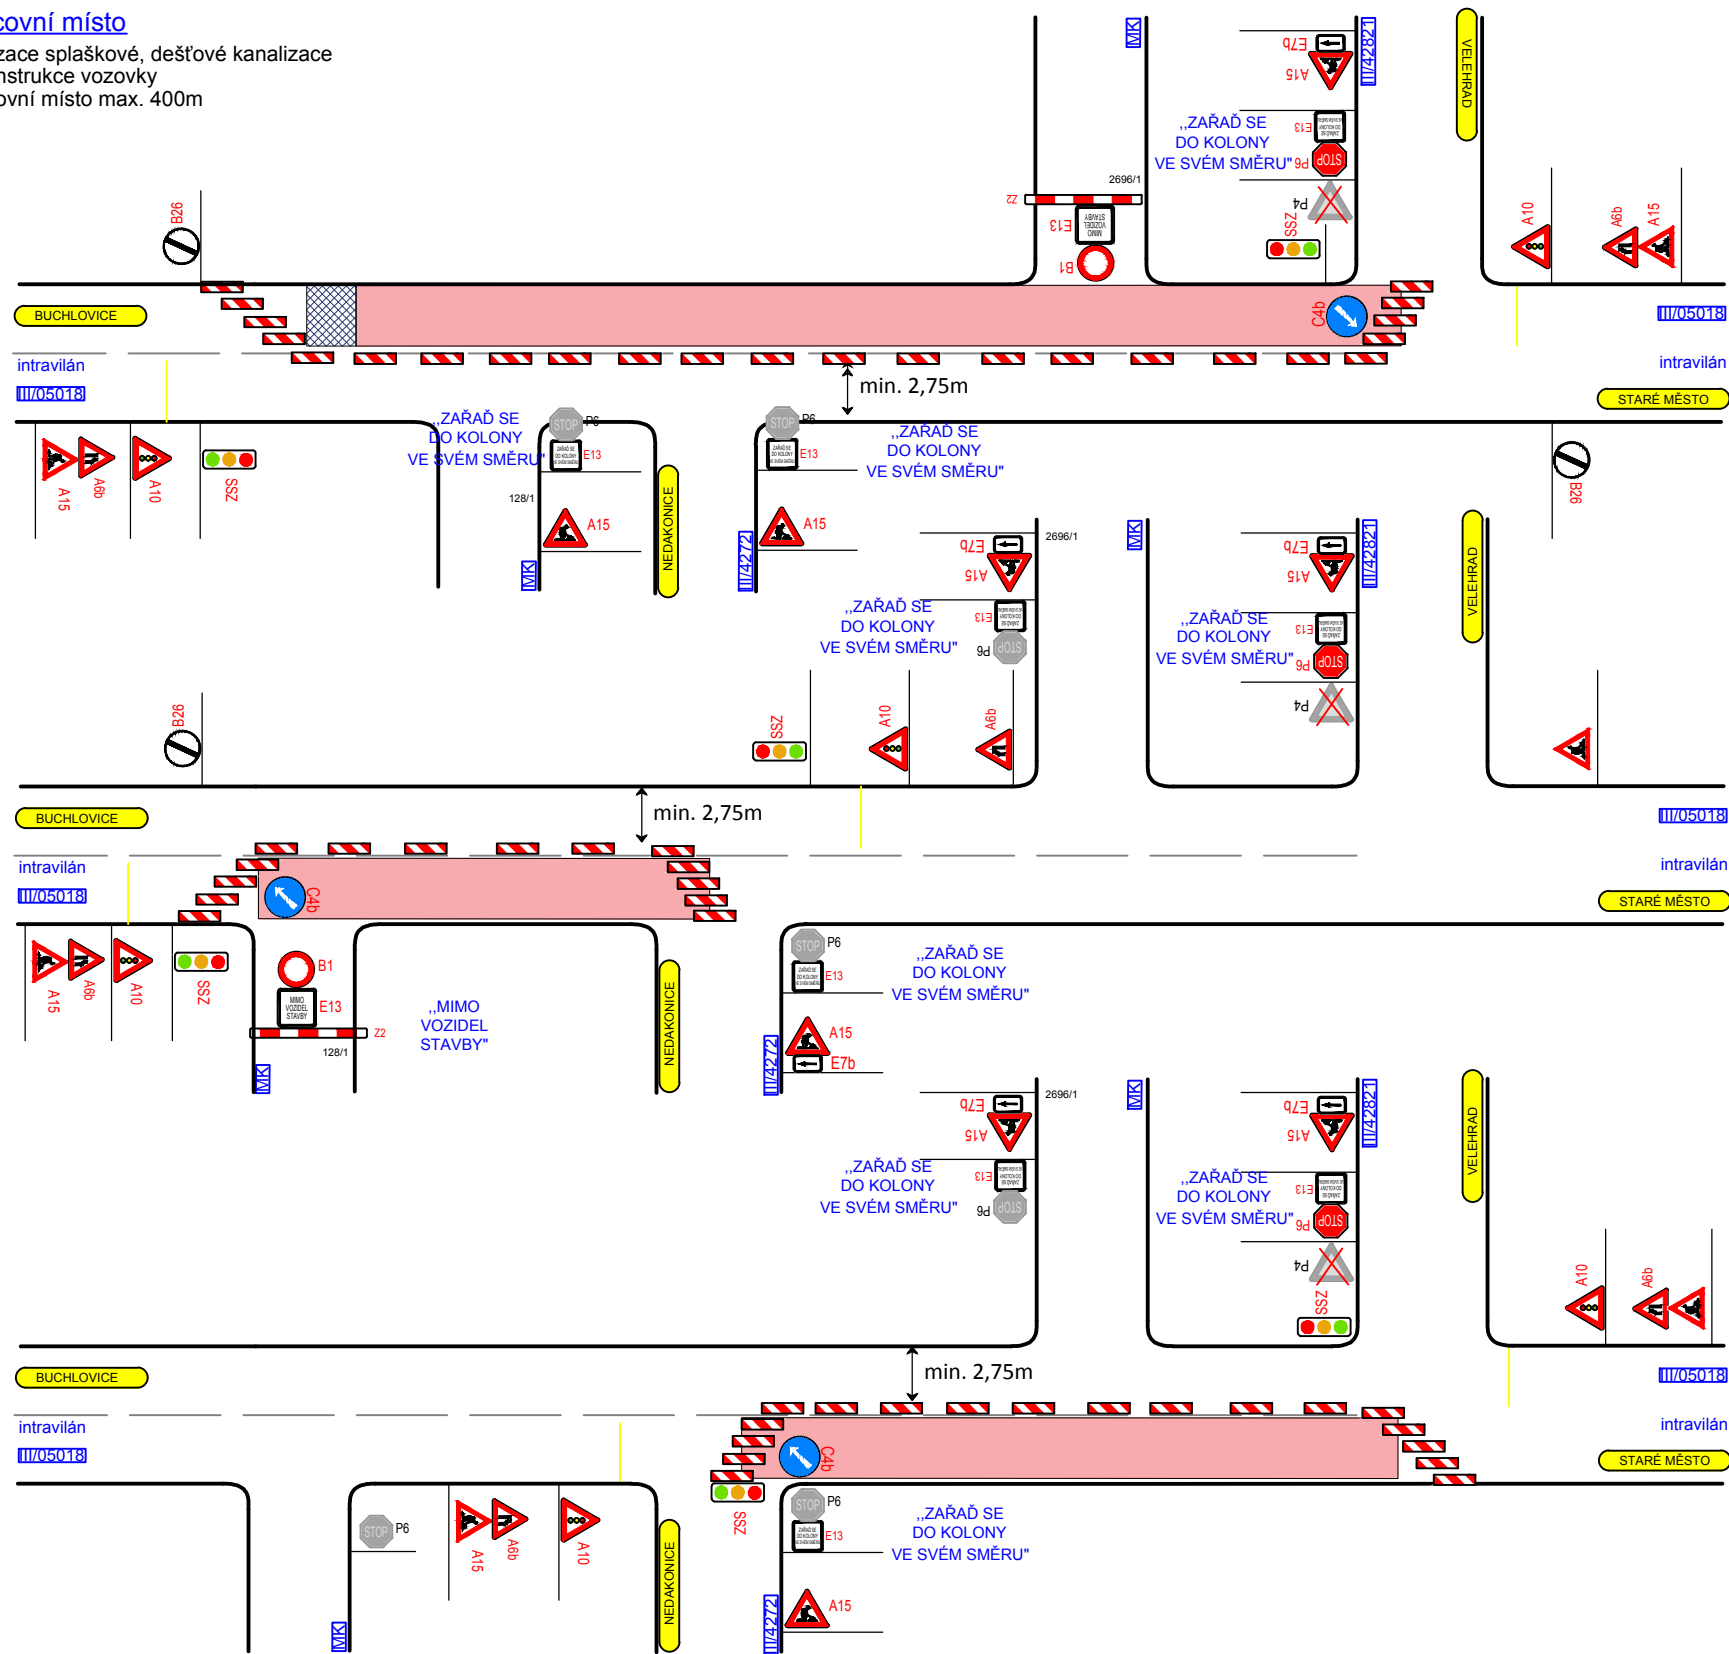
covní místo
zace splaškové, dešťové kanalizace
nstrukce vozovky
ovní místo max. 400m

MK
III/42821
E7b
A15
VELEHRAD
„ZAŘAĎ SE DO KOLONY VE SVÉM SMĚRU"
E13
P6
2696/1
Z2
P4
E13
SSZ
B1
B26
A10
A6b
A15
BUCHLOVICE
C4b
III/05018
intravilán
III/05018
intravilán
min. 2,75m
STARÉ MĚSTO
„ZAŘAĎ SE DO KOLONY VE SVÉM SMĚRU"
P6
E13
P6
E13
„ZAŘAĎ SE DO KOLONY VE SVÉM SMĚRU"
B26
A15
A6b
A10
SSZ
128/1
A15
NEDAKONICE
MK
III/42272
A15
E7b
2696/1
MK
III/42821
E7b
A15
VELEHRAD
„ZAŘAĎ SE DO KOLONY VE SVÉM SMĚRU"
E13
P6
„ZAŘAĎ SE DO KOLONY VE SVÉM SMĚRU"
E13
P6
P4
B26
SSZ
A10
A6b
BUCHLOVICE
min. 2,75m
III/05018
intravilán
III/05018
C4b
intravilán
STARÉ MĚSTO
A15
A6b
A10
SSZ
B1
E13
Z2
128/1
MK
„MIMO VOZIDEL STAVBY"
NEDAKONICE
P6
E13
„ZAŘAĎ SE DO KOLONY VE SVÉM SMĚRU"
A15
E7b
III/42272
E7b
A15
2696/1
MK
III/42821
E7b
A15
VELEHRAD
„ZAŘAĎ SE DO KOLONY VE SVÉM SMĚRU"
E13
P6
„ZAŘAĎ SE DO KOLONY VE SVÉM SMĚRU"
E13
P6
P4
SSZ
A10
A6b
BUCHLOVICE
min. 2,75m
III/05018
intravilán
III/05018
intravilán
C4b
STARÉ MĚSTO
SSZ
P6
A15
A6b
A10
P6
E13
„ZAŘAĎ SE DO KOLONY VE SVÉM SMĚRU"
NEDAKONICE
A15
MK
III/42272